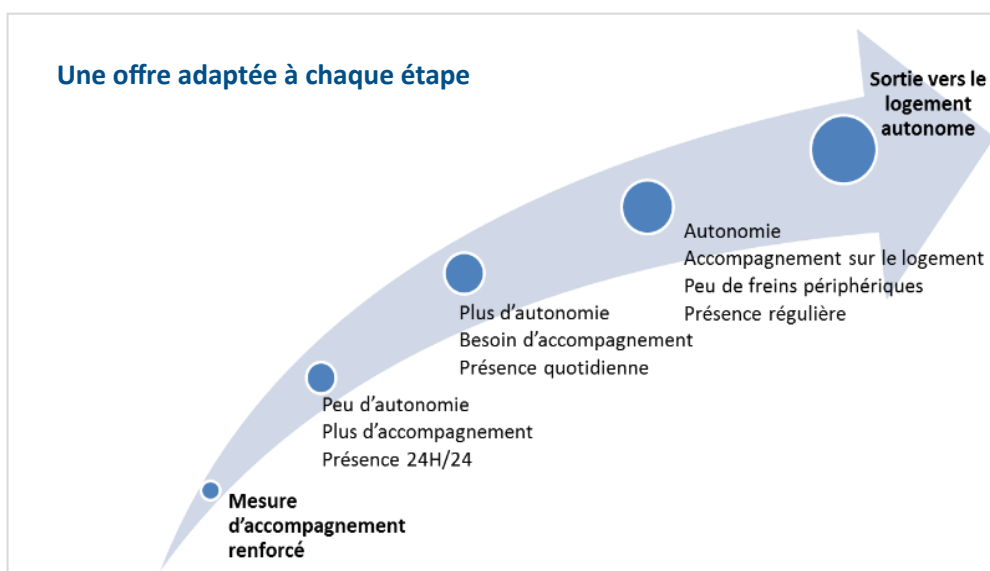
Une offre adaptée à chaque étape

Mesure d’accompagnement renforcé

Peu d’autonomie
Plus d’accompagnement
Présence 24H/24

Plus d’autonomie
Besoin d’accompagnement
Présence quotidienne

Autonomie
Accompagnement sur le logement
Peu de freins périphériques
Présence régulière

Sortie vers le logement autonome